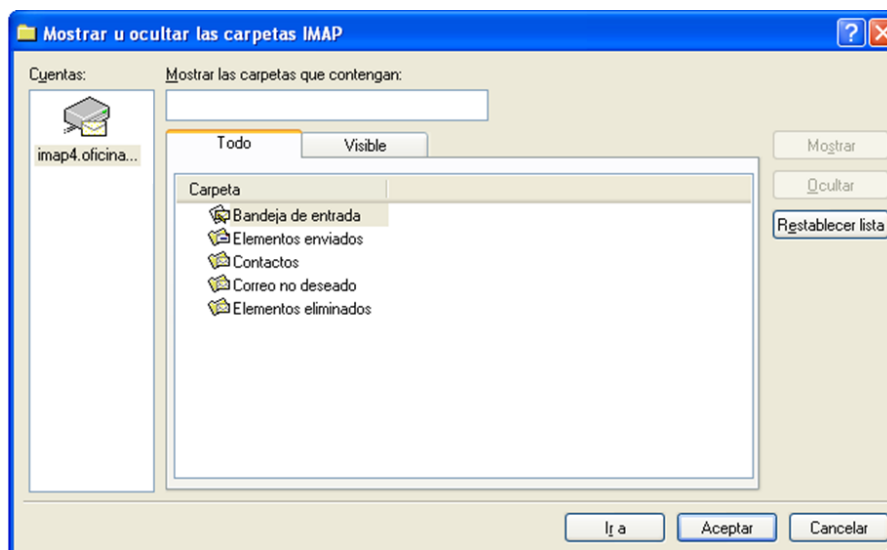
Mostrar u ocultar las carpetas IMAP

Cuentas:

imap4.oficina...

Mostrar las carpetas que contengan:

Todo

Visible

Carpeta

Bandeja de entrada

Elementos enviados

Contactos

Correo no deseado

Elementos eliminados

Mostrar

Ocultar

Restablecer lista

Ir a

Aceptar

Cancelar